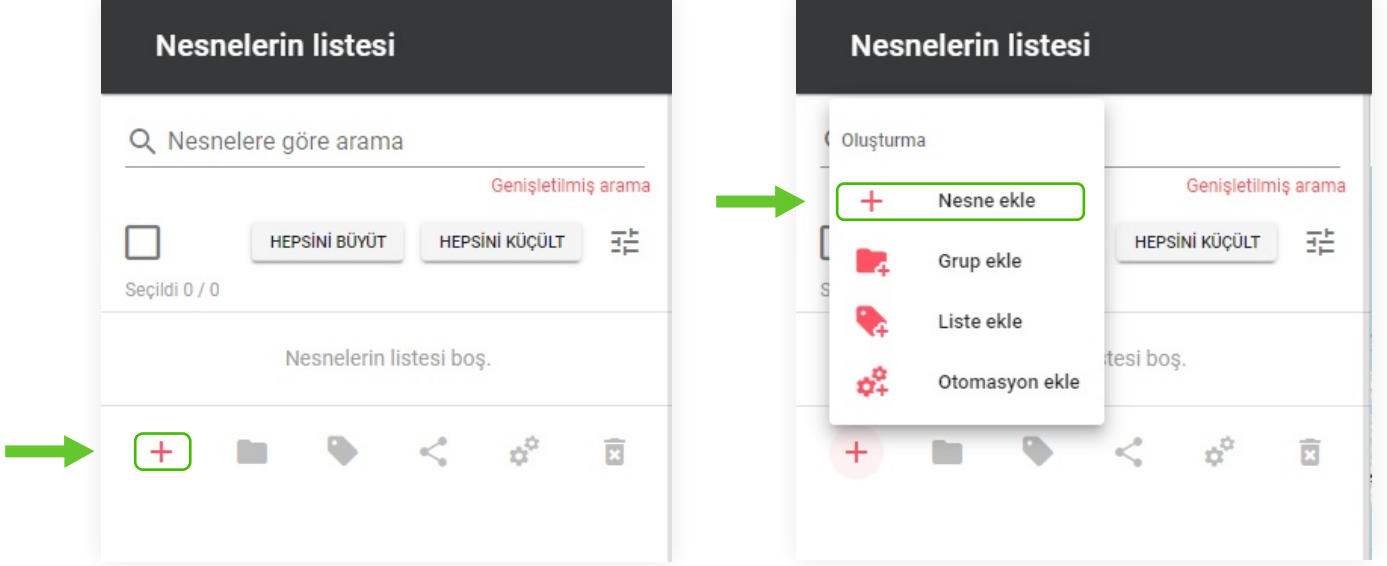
Nesnelerin listesi

Nesnelere göre arama

Genişletilmiş arama

HEPSİNİ BÜYÜT

HEPSİNİ KÜÇÜLT

Seçildi 0 / 0

Nesnelerin listesi boş.

Nesnelerin listesi

Oluşturma

Nesne ekle

Grup ekle

Liste ekle

Otomasyon ekle

Genişletilmiş arama

HEPSİNİ KÜÇÜLT

S

tesi boş.